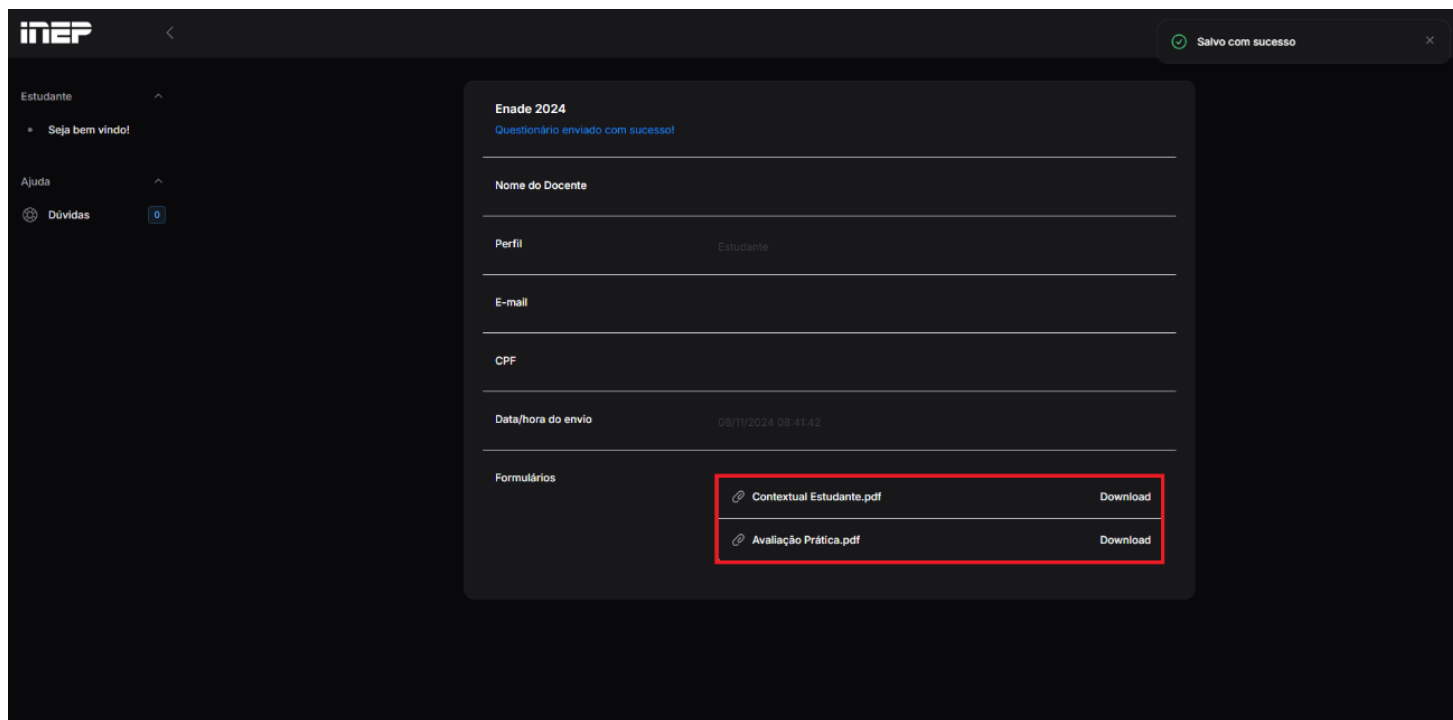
inep

Salvo com sucesso ×

Estudante
Seja bem vindo!

Ajuda
Dúvidas 0

Enade 2024
Questionário enviado com sucesso!

Nome do Docente

Perfil Estudante

E-mail

CPF

Data/hora do envio 08/11/2024 08:41:42

Formulários
Contextual Estudante.pdf Download
Avaliação Prática.pdf Download